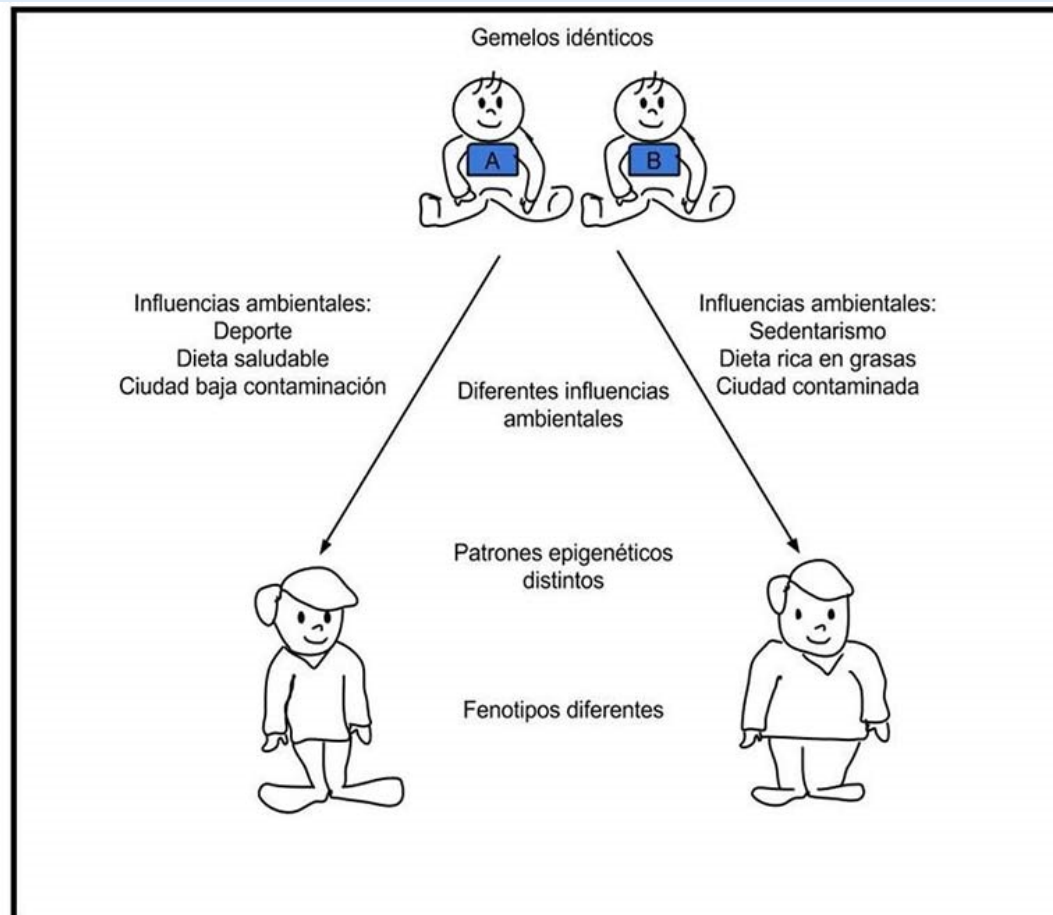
Gemelos idénticos

A

B

Influencias ambientales:
Deporte
Dieta saludable
Ciudad baja contaminación

Influencias ambientales:
Sedentarismo
Dieta rica en grasas
Ciudad contaminada

Diferentes influencias ambientales

Patrones epigenéticos distintos

Fenotipos diferentes